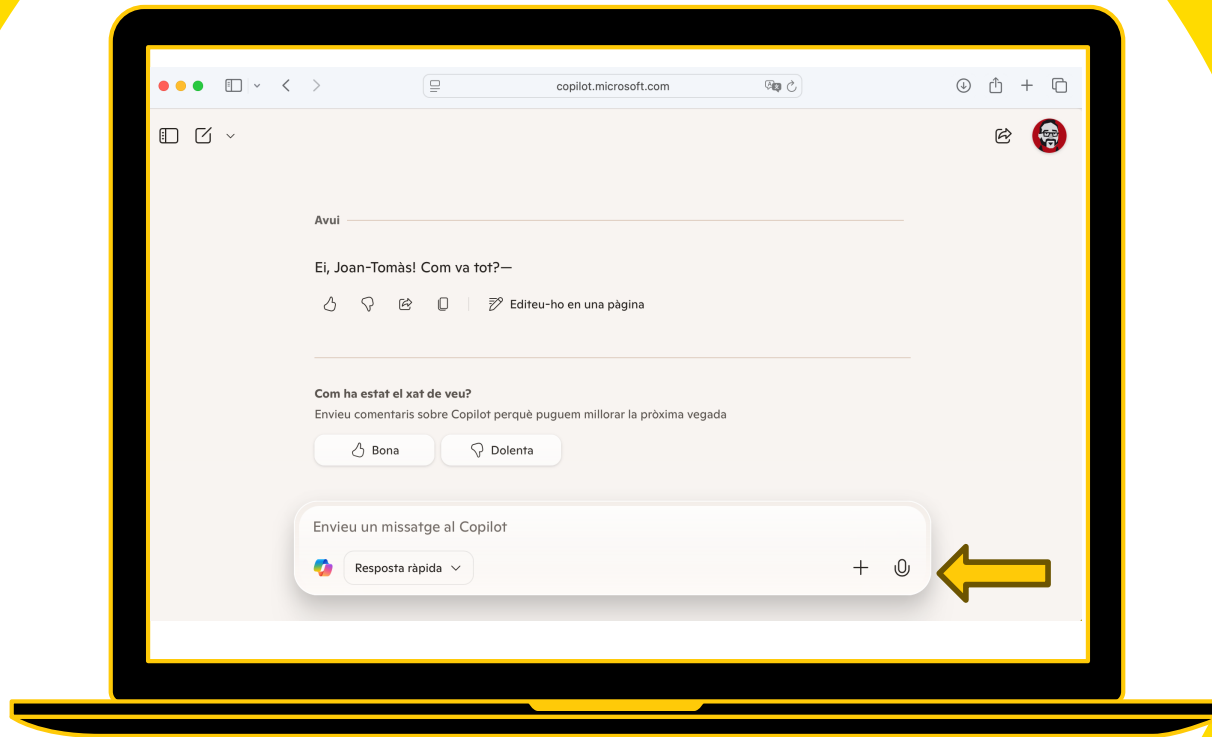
copilot.microsoft.com

Avui

Ei, Joan-Tomàs! Com va tot?—

Editeu-ho en una pàgina

Com ha estat el xat de veu?
Envieu comentaris sobre Copilot perquè puguem millorar la pròxima vegada

Bona
Dolenta

Envieu un missatge al Copilot

Resposta ràpida